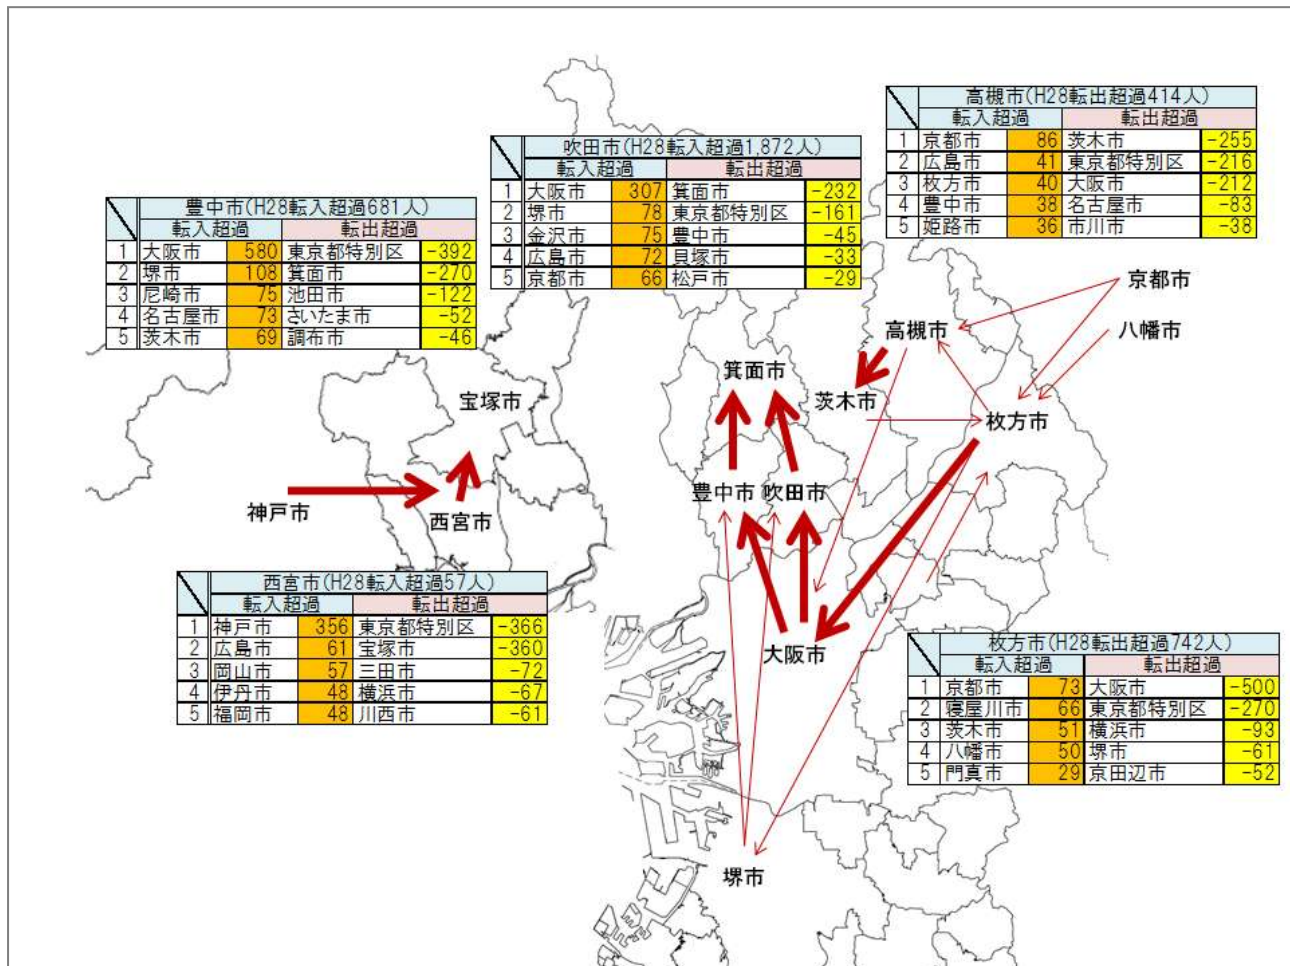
吹田市(H28転入超過1,872人)

| | 転入超過 | | 転出超過 | |
|---|---|---|---|---|
| 1 | 大阪市 | 307 | 箕面市 | -232 |
| 2 | 堺市 | 78 | 東京都特別区 | -161 |
| 3 | 金沢市 | 75 | 豊中市 | -45 |
| 4 | 広島市 | 72 | 貝塚市 | -33 |
| 5 | 京都市 | 66 | 松戸市 | -29 |

高槻市(H28転出超過414人)

| | 転入超過 | | 転出超過 | |
|---|---|---|---|---|
| 1 | 京都市 | 86 | 茨木市 | -255 |
| 2 | 広島市 | 41 | 東京都特別区 | -216 |
| 3 | 枚方市 | 40 | 大阪市 | -212 |
| 4 | 豊中市 | 38 | 名古屋市 | -83 |
| 5 | 姫路市 | 36 | 市川市 | -38 |

豊中市(H28転入超過681人)

| | 転入超過 | | 転出超過 | |
|---|---|---|---|---|
| 1 | 大阪市 | 580 | 東京都特別区 | -392 |
| 2 | 堺市 | 108 | 箕面市 | -270 |
| 3 | 尼崎市 | 75 | 池田市 | -122 |
| 4 | 名古屋市 | 73 | さいたま市 | -52 |
| 5 | 茨木市 | 69 | 調布市 | -46 |

京都市
高槻市
八幡市
箕面市
茨木市
宝塚市
枚方市
豊中市
吹田市
神戸市
西宮市

西宮市(H28転入超過57人)

| | 転入超過 | | 転出超過 | |
|---|---|---|---|---|
| 1 | 神戸市 | 356 | 東京都特別区 | -366 |
| 2 | 広島市 | 61 | 宝塚市 | -360 |
| 3 | 岡山市 | 57 | 三田市 | -72 |
| 4 | 伊丹市 | 48 | 横浜市 | -67 |
| 5 | 福岡市 | 48 | 川西市 | -61 |

大阪市

枚方市(H28転出超過742人)

| | 転入超過 | | 転出超過 | |
|---|---|---|---|---|
| 1 | 京都市 | 73 | 大阪市 | -500 |
| 2 | 寝屋川市 | 66 | 東京都特別区 | -270 |
| 3 | 茨木市 | 51 | 横浜市 | -93 |
| 4 | 八幡市 | 50 | 堺市 | -61 |
| 5 | 門真市 | 29 | 京田辺市 | -52 |

堺市